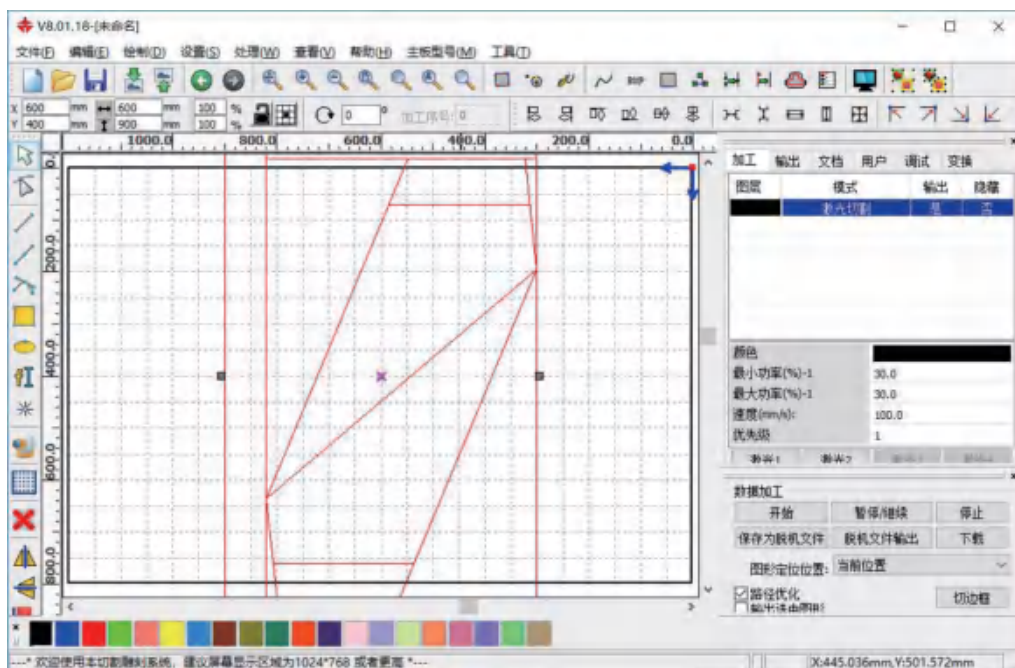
V8.01.18-[未命名]

文件(F) 编辑(E) 绘制(D) 设置(S) 处理(W) 查看(V) 帮助(H) 主板型号(M) 工具(T)

X 600 mm 600 mm 100 %
Y 400 mm 900 mm 100 %
0 ° 加工序号 0

1000.0 800.0 600.0 400.0 200.0 0.0

200.0
400.0
600.0
800.0

加工 输出 文档 用户 调试 变换

| 图层 | 模式 | 输出 | 隐藏 |
|---|---|---|---|
| | 激光切割 | 是 | 否 |

| 颜色 | |
|---|---|
| 最小功率(%)-1 | 30.0 |
| 最大功率(%)-1 | 30.0 |
| 速度(mm/s): | 100.0 |
| 优先级 | 1 |

参数1 参数2 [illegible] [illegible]

数据加工
开始 暂停/继续 停止
保存为脱机文件 脱机文件输出 下载
图形定位位置: 当前位置
路径优化
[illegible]
切边框

---* 欢迎使用本切割雕刻系统, 建议屏幕显示区域为1024*768 或者更高 *---
X:445.036mm,Y:501.572mm